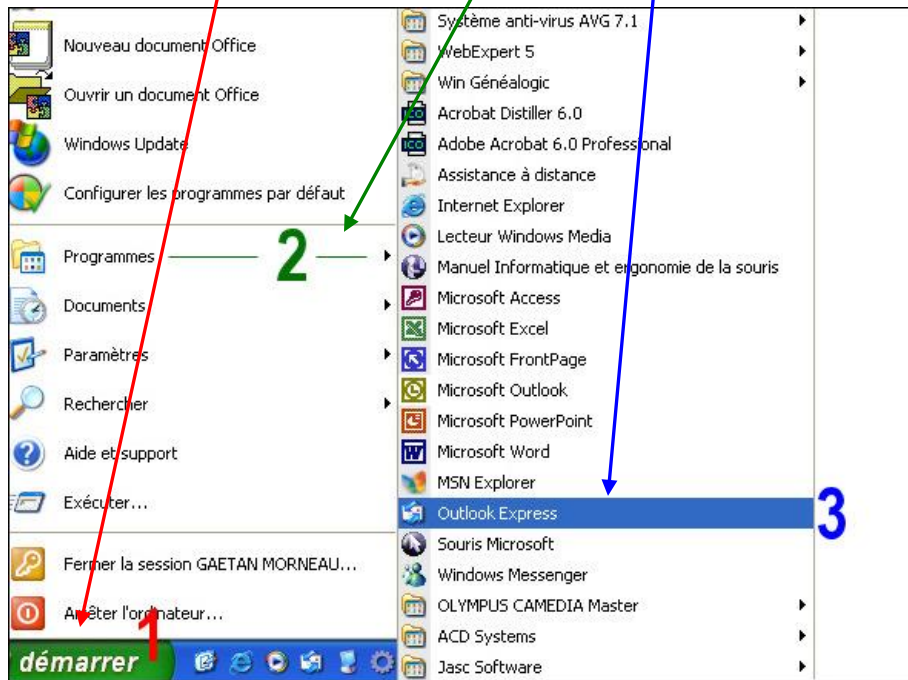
Nouveau document Office

Ouvrir un document Office

Windows Update

Configurer les programmes par défaut

Programmes

2

Documents

Paramètres

Rechercher

Aide et support

Exécuter...

Fermer la session GAETAN MORNEAU...

Arrêter l'ordinateur...

1

démarrer

Système anti-virus AVG 7.1

WebExpert 5

Win Généalogic

Acrobat Distiller 6.0

Adobe Acrobat 6.0 Professional

Assistance à distance

Internet Explorer

Lecteur Windows Media

Manuel Informatique et ergonomie de la souris

Microsoft Access

Microsoft Excel

Microsoft FrontPage

Microsoft Outlook

Microsoft PowerPoint

Microsoft Word

MSN Explorer

Outlook Express

3

Souris Microsoft

Windows Messenger

OLYMPUS CAMEDIA Master

ACD Systems

Jasc Software